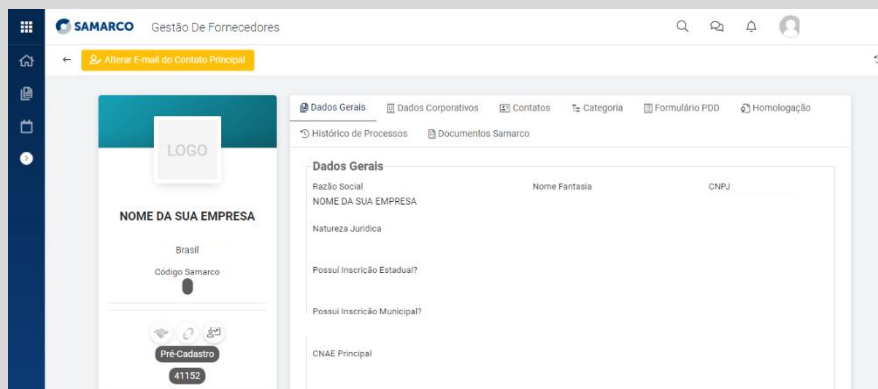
SAMARCO Gestão De Fornecedores

Alterar E-mail do Contato Principal

LOGO

NOME DA SUA EMPRESA

Brasil

Código Samarco

Pré-Cadastro

41152

Dados Gerais | Dados Corporativos | Contatos | Categoria | Formulário PDD | Homologação | Histórico de Processos | Documentos Samarco

Dados Gerais

Razão Social
NOME DA SUA EMPRESA

Nome Fantasia

CNPJ

Natureza Jurídica

Possui Inscrição Estadual?

Possui Inscrição Municipal?

CNAE Principal